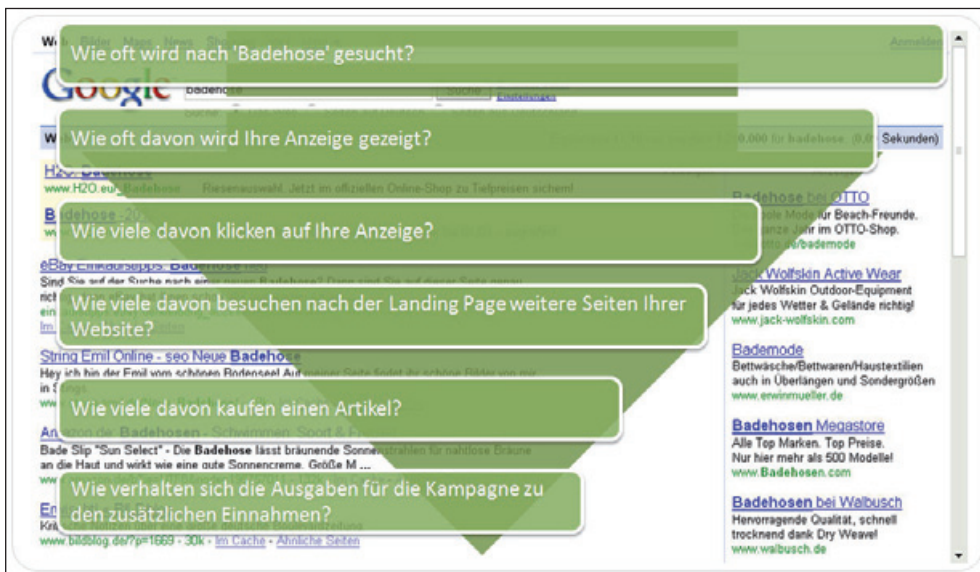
Wie oft wird nach 'Badehose' gesucht?

Wie oft davon wird Ihre Anzeige gezeigt?

Wie viele davon klicken auf Ihre Anzeige?

Wie viele davon besuchen nach der Landing Page weitere Seiten Ihrer Website?

Wie viele davon kaufen einen Artikel?

Wie verhalten sich die Ausgaben für die Kampagne zu den zusätzlichen Einnahmen?

Web Bilder Maps News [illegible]

Anmelden

Google

badehose

Suche

Einstellungen

Web

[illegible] 0,000 für badehose. (0,0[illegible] Sekunden)

H2O. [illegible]
www.H2O.eu/ Badehose - Riesenauswahl. Jetzt im offiziellen Online-Shop zu Tiefpreisen sichern!

Badehose - 20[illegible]

eBay Einkaufstipps: Badehose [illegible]
Sind Sie auf der Suche nach einer neuen Badehose? Dann sind Sie auf dieser Seite genau richt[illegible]
ein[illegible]
Im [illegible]

String Emil Online - seo Neue Badehose
Hey ich bin der Emil vom schönen Bodensee! Auf meiner Seite findet ihr schöne Bilder von mir in S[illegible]
ww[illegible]

Amazon.de: Badehosen - Schwimmen: Sport & F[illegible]
Bade Slip "Sun Select" - Die Badehose lässt bräunende Sonnenstrahlen für nahtlose Bräune an die Haut und wirkt wie eine gute Sonnencreme. Größe M ...
ww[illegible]

En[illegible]
Kri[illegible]
www.bildblog.de/?p=1669 - 30k - Im Cache - Ähnliche Seiten

Badehose bei OTTO
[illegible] Mode für Beach-Freunde.
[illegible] Jahr im OTTO-Shop.
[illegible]otto.de/bademode

Jack Wolfskin Active Wear
Jack Wolfskin Outdoor-Equipment für jedes Wetter & Gelände richtig!
www.jack-wolfskin.com

Bademode
Bettwäsche/Bettwaren/Haustextilien auch in Überlängen und Sondergrößen
www.erwinmueller.de

Badehosen Megastore
Alle Top Marken. Top Preise. Nur hier mehr als 500 Modelle!
www.Badehosen.com

Badehosen bei Walbusch
Hervorragende Qualität, schnell trocknend dank Dry Weave!
www.walbusch.de